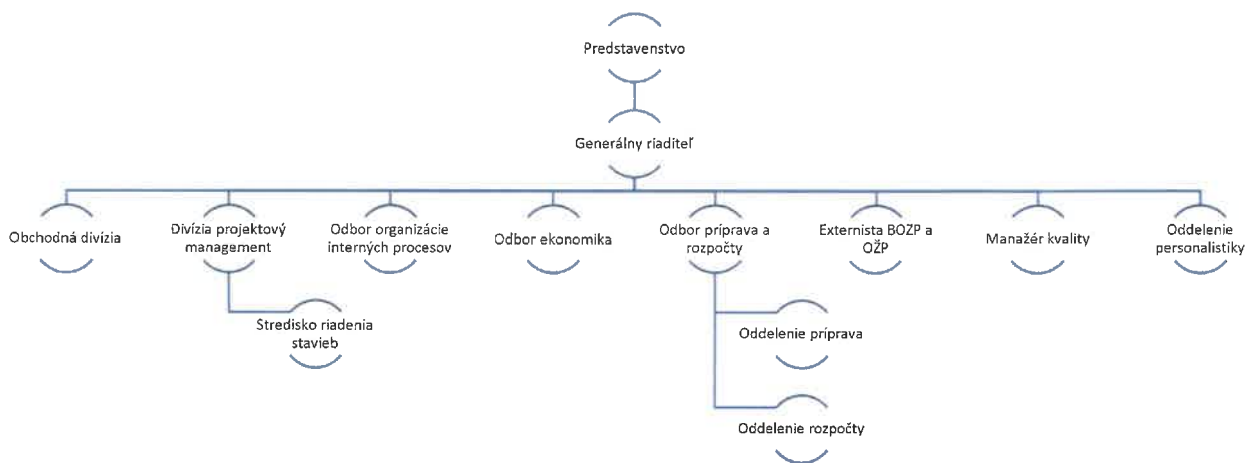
Predstavenstvo

Generálny riaditeľ

Obchodná divízia

Divízia projektový management

Odbor organizácie interných procesov

Odbor ekonomika

Odbor príprava a rozpočty

Externista BOZP a OŽP

Manažér kvality

Oddelenie personalistiky

Stredisko riadenia stavieb

Oddelenie príprava

Oddelenie rozpočty